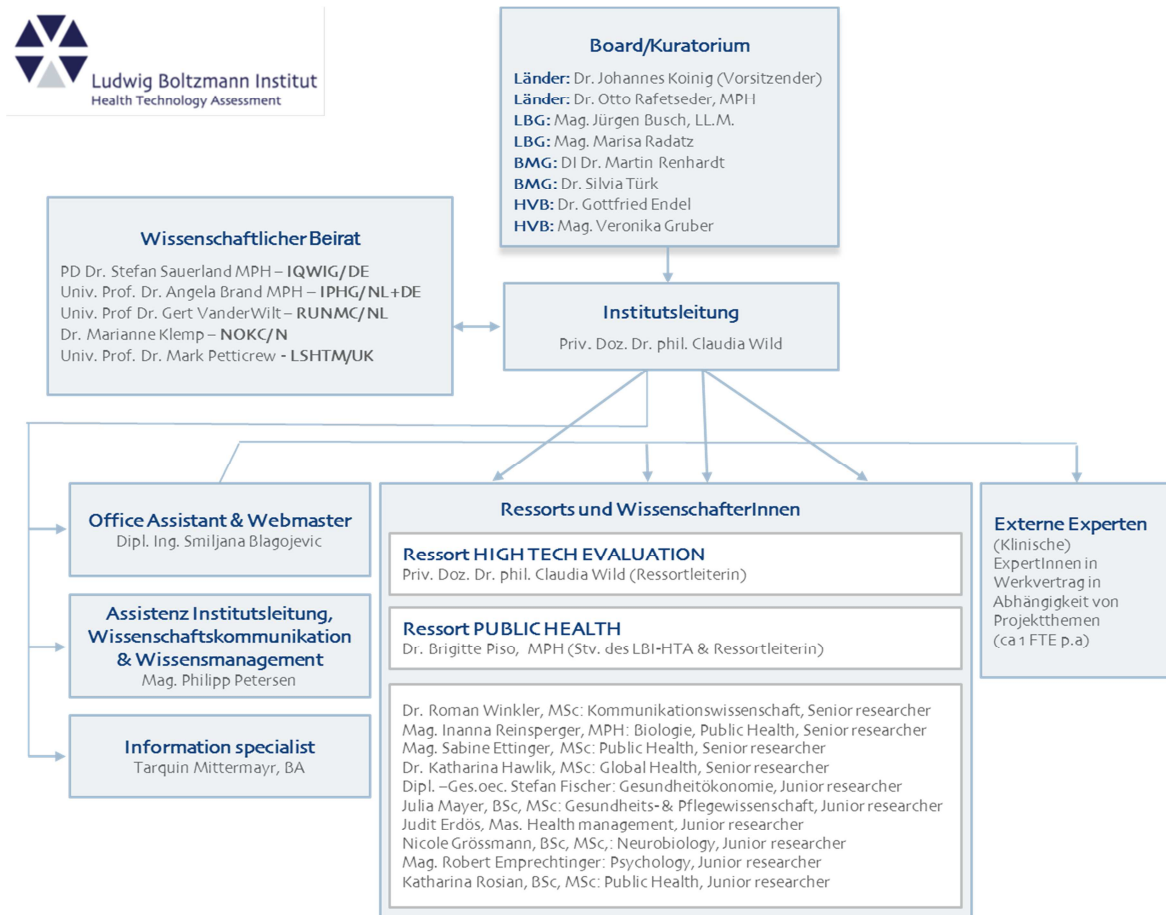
Ludwig Boltzmann Institut
Health Technology Assessment

Board/Kuratorium
Länder: Dr. Johannes Koinig (Vorsitzender)
Länder: Dr. Otto Rafetseder, MPH
LBG: Mag. Jürgen Busch, LL.M.
LBG: Mag. Marisa Radatz
BMG: DI Dr. Martin Renhardt
BMG: Dr. Silvia Türk
HVB: Dr. Gottfried Endel
HVB: Mag. Veronika Gruber

Wissenschaftlicher Beirat
PD Dr. Stefan Sauerland MPH – IQWIG/DE
Univ. Prof. Dr. Angela Brand MPH – IPHG/NL+DE
Univ. Prof Dr. Gert VanderWilt – RUNMC/NL
Dr. Marianne Klemp – NOKC/N
Univ. Prof. Dr. Mark Petticrew - LSHTM/UK

Institutsleitung
Priv. Doz. Dr. phil. Claudia Wild

Office Assistant & Webmaster
Dipl. Ing. Smiljana Blagojevic

Assistenz Institutsleitung, Wissenschaftskommunikation & Wissensmanagement
Mag. Philipp Petersen

Information specialist
Tarquin Mittermayr, BA

Ressorts und WissenschafterInnen

Ressort HIGH TECH EVALUATION
Priv. Doz. Dr. phil. Claudia Wild (Ressortleiterin)

Ressort PUBLIC HEALTH
Dr. Brigitte Piso, MPH (Stv. des LBI-HTA & Ressortleiterin)

Dr. Roman Winkler, MSc: Kommunikationswissenschaft, Senior researcher
Mag. Inanna Reinsperger, MPH: Biologie, Public Health, Senior researcher
Mag. Sabine Ettinger, MSc: Public Health, Senior researcher
Dr. Katharina Hawlik, MSc: Global Health, Senior researcher
Dipl. –Ges.oec. Stefan Fischer: Gesundheitökonomie, Junior researcher
Julia Mayer, BSc, MSc: Gesundheits- & Pflegewissenschaft, Junior researcher
Judit Erdös, Mas. Health management, Junior researcher
Nicole Grössmann, BSc, MSc,: Neurobiology, Junior researcher
Mag. Robert Emprechtinger: Psychology, Junior researcher
Katharina Rosian, BSc, MSc: Public Health, Junior researcher

Externe Experten
(Klinische) ExpertInnen in Werkvertrag in Abhängigkeit von Projektthemen (ca 1 FTE p.a)